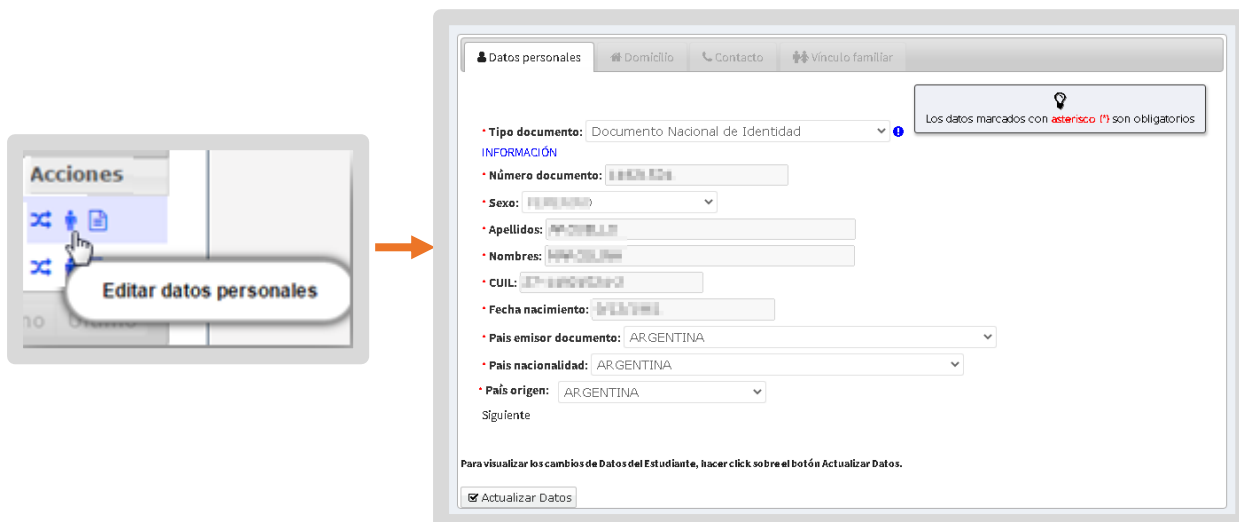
Acciones

Editar datos personales

Datos personales | Domicilio | Contacto | Vínculo familiar

Los datos marcados con asterisco (*) son obligatorios

* Tipo documento: Documento Nacional de Identidad
INFORMACIÓN
* Número documento: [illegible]
* Sexo: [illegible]
* Apellidos: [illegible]
* Nombres: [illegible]
* CUIL: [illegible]
* Fecha nacimiento: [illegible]
* Pais emisor documento: ARGENTINA
* Pais nacionalidad: ARGENTINA
* País origen: ARGENTINA
Siguiente

Para visualizar los cambios de Datos del Estudiante, hacer click sobre el botón Actualizar Datos.

Actualizar Datos